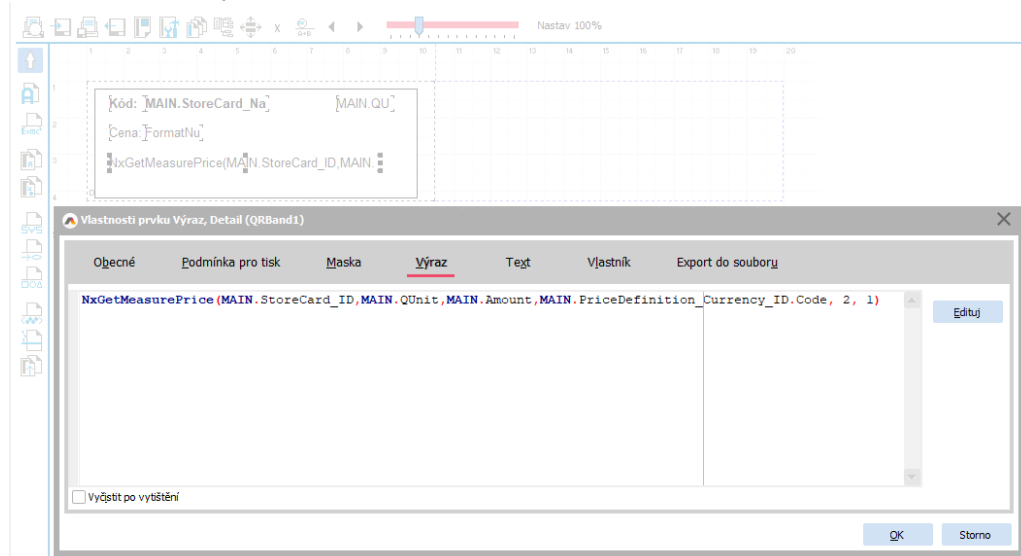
Nastav 100%

1 2 3 4 5 6 7 8 9 10 11 12 13 14 15 16 17 18 19 20

Kód: MAIN.StoreCard_Na MAIN.QU

Cena: FormatNu

NxGetMeasurePrice(MAIN.StoreCard_ID,MAIN.

Vlastnosti prvku Výraz, Detail (QRBand1)

Obecné Podmínka pro tisk Maska Výraz Text Vlastník Export do souboru

NxGetMeasurePrice(MAIN.StoreCard_ID,MAIN.QUnit,MAIN.Amount,MAIN.PriceDefinition_Currency_ID.Code, 2, 1)

Edituj

Vyčistit po vytištění

OK Storno